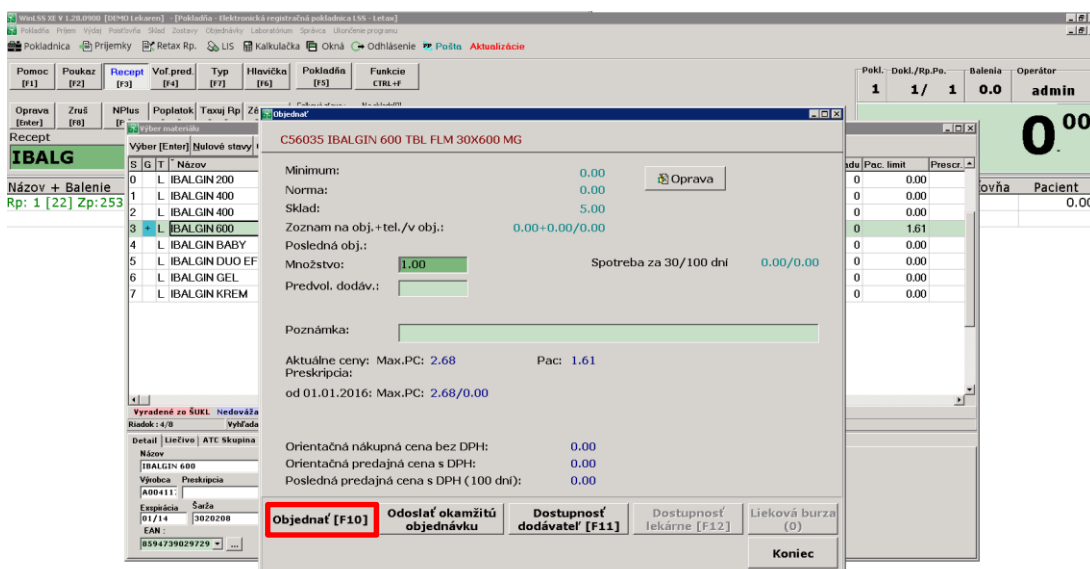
WinLSS XE V 1.20.0900 [DEMO Lekaren] - [Pokladňa - Elektronická registračná pokladnica LSS - Letax]
Pokladňa Príjem Výdaj Posťovňa Sklad Zostavy Objednávky Laboratórium Správca Ukončenie programu
Pokladnica Príjemky Retax Rp. LIS Kalkulačka Okná Odhlásenie Pošta Aktualizácie

Pomoc [F1] Poukaz [F2] Recept [F3] Voľ.pred. [F4] Typ [F7] Hlavička [F6] Pokladňa [F5] Funkcie CTRL+F

Pokl. 1 Dokl./Rp.Po. 1/ 1 Balenia 0.0 Operátor admin

Oprava [Enter] Zruš [F8] NPlus Poplatok Taxuj Rp

Recept
IBALG
Názov + Balenie
Rp: 1 [22] Zp:253

Výber materiálu
Výber [Enter] Nulové stavy
| S | G | T | Názov |
|---|---|---|---|
| 0 | | L | IBALGIN 200 |
| 1 | | L | IBALGIN 400 |
| 2 | | L | IBALGIN 400 |
| 3 | + | L | IBALGIN 600 |
| 4 | | L | IBALGIN BABY |
| 5 | | L | IBALGIN DUO EF |
| 6 | | L | IBALGIN GEL |
| 7 | | L | IBALGIN KREM |

Vyradené zo ŠUKL Nedováža
Riadok: 4/8 Vyhľada
Detail Liečivo ATC Skupina
Názov
IBALGIN 600
Výrobca Preskripcia
A00411
Exspirácia Šarža
01/14 3020208
EAN:
8594739029729

| adu | Pac. limit | Prescr. |
|---|---|---|
| 0 | 0.00 | |
| 0 | 0.00 | |
| 0 | 0.00 | |
| 0 | 1.61 | |
| 0 | 0.00 | |
| 0 | 0.00 | |
| 0 | 0.00 | |
| 0 | 0.00 | |

0.00
ovňa Pacient
0.00

Objednať
C56035 IBALGIN 600 TBL FLM 30X600 MG
Minimum: 0.00
Norma: 0.00
Sklad: 5.00
Oprava
Zoznam na obj.+tel./v obj.: 0.00+0.00/0.00
Posledná obj.:
Množstvo: 1.00
Spotreba za 30/100 dní 0.00/0.00
Predvol. dodáv.:
Poznámka:
Aktuálne ceny: Max.PC: 2.68 Pac: 1.61
Preskripcia:
od 01.01.2016: Max.PC: 2.68/0.00
Orientačná nákupná cena bez DPH: 0.00
Orientačná predajná cena s DPH: 0.00
Posledná predajná cena s DPH (100 dní): 0.00

Objednať [F10]
Odoslať okamžitú objednávku
Dostupnosť dodávateľ [F11]
Dostupnosť lekárne [F12]
Lieková burza (0)
Koniec